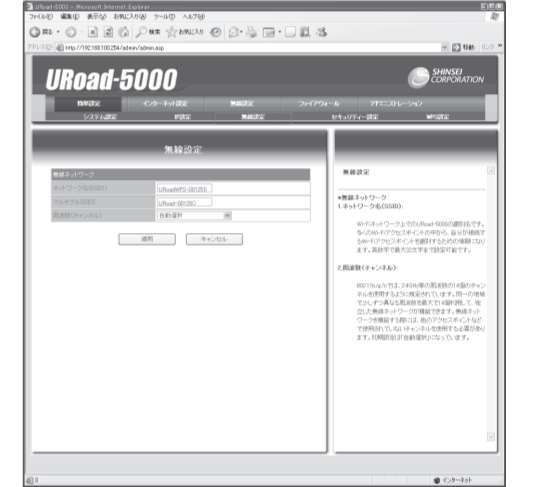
URoad-5000 - Microsoft Internet Explorer

ファイル(F) 編集(E) 表示(V) お気に入り(A) ツール(T) ヘルプ(H)

戻る 検索 お気に入り

アドレス(D) http://192.168.100.254/admin/admin.asp

移動 リンク

URoad-5000

SHINSEI CORPORATION

簡単設定 インターネット設定 無線設定 ファイアウォール アドミニストレーション

システム設定 IP設定 無線設定 セキュリティー設定 WPS設定

無線設定

無線ネットワーク

| | |
|---|---|
| ネットワーク名(SSID) | URoadWPS-00135D |
| マルチプルSSID | URoad-00135D |
| 周波数(チャンネル) | 自動選択 |

適用 キャンセル

無線設定

●無線ネットワーク
1.ネットワーク名(SSID):

Wi-Fiネットワーク上でのURoad-5000の識別名です。多くのWi-Fiアクセスポイントの中から、自分が接続するWi-Fiアクセスポイントを選択するための情報になります。英数字で最大32文字まで設定可能です。

2.周波数(チャンネル):

802.11b/g/nでは、2.4GHz帯の周波数の14個のチャンネルを使用するように規定されています。同一の地域でどしずつ異なる周波数を最大で14個利用して、独立した無線ネットワークが構築できます。無線ネットワークを構築する際には、他のアクセスポイントなどで使用されていないチャンネルを使用する必要があります。月際設定は「自動選択」になっています。

インターネット